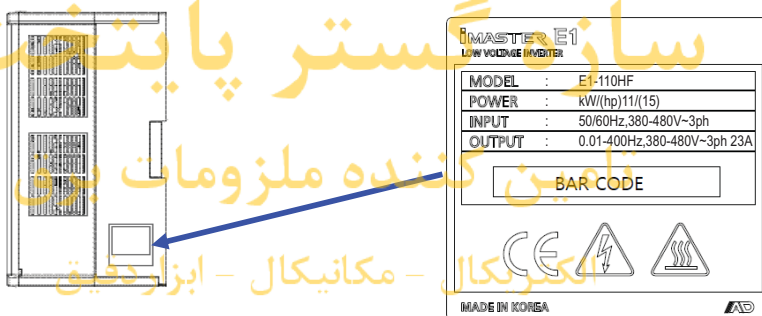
سازه گستر پایتخت
iMASTER E1
LOW VOLTAGE INVERTER

| MODEL | : | E1-110HF |
|---|---|---|
| POWER | : | kW/(hp)11/(15) |
| INPUT | : | 50/60Hz,380-480V~3ph |
| OUTPUT | : | 0.01-400Hz,380-480V~3ph 23A |

تامین کننده ملزومات برق

BAR CODE

CE

الکتریکال - مکانیکال - ابزاردقیق

MADE IN KOREA